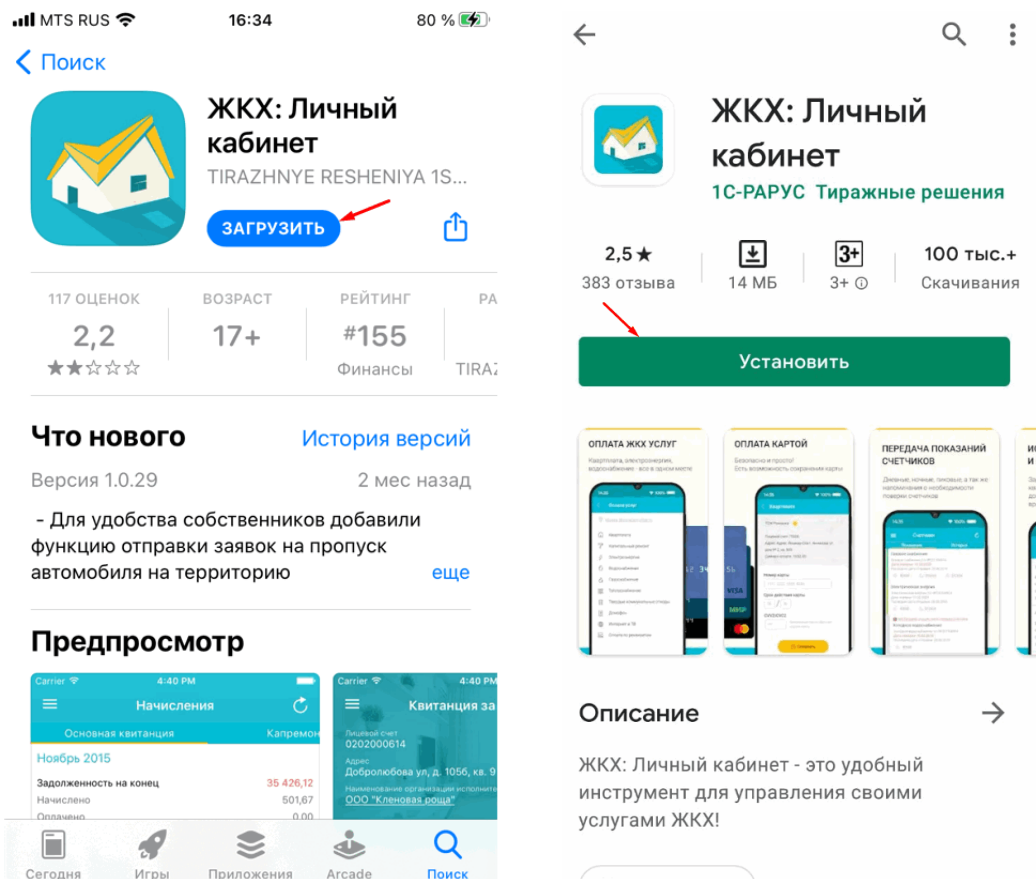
MTS RUS 16:34 80 %

Поиск

ЖКХ: Личный кабинет
TIRAZHNYE RESHENIYA 1S...

ЗАГРУЗИТЬ

117 ОЦЕНОК
2,2

ВОЗРАСТ
17+

РЕЙТИНГ
#155
Финансы

РА
TIRA

Что нового
История версий

Версия 1.0.29
2 мес назад

- Для удобства собственников добавили функцию отправки заявок на пропуск автомобиля на территорию
еще

Предпросмотр

Carrier 4:40 PM
Начисления
Основная квитанция
Капремон
Ноябрь 2015
Задолженность на конец 35 426,12
Начислено 501,67
Оплачено 0,00

Carrier 4:40 PM
Квитанция за
Лицевой счет
0202000614
Адрес
Добролюбова ул, д. 1056, кв. 9
Наименование организации исполните
ООО "Кленовая роща"

Сегодня
Игры
Приложения
Arcade
Поиск

ЖКХ: Личный кабинет
1С-РАРУС Тиражные решения

2,5 ★
383 отзыва

14 МБ

3+
3+

100 тыс.+
Скачивания

Установить

ОПЛАТА ЖКХ УСЛУГ

ОПЛАТА КАРТОЙ

ПЕРЕДАЧА ПОКАЗАНИЙ СЧЕТЧИКОВ

Описание

ЖКХ: Личный кабинет - это удобный инструмент для управления своими услугами ЖКХ!